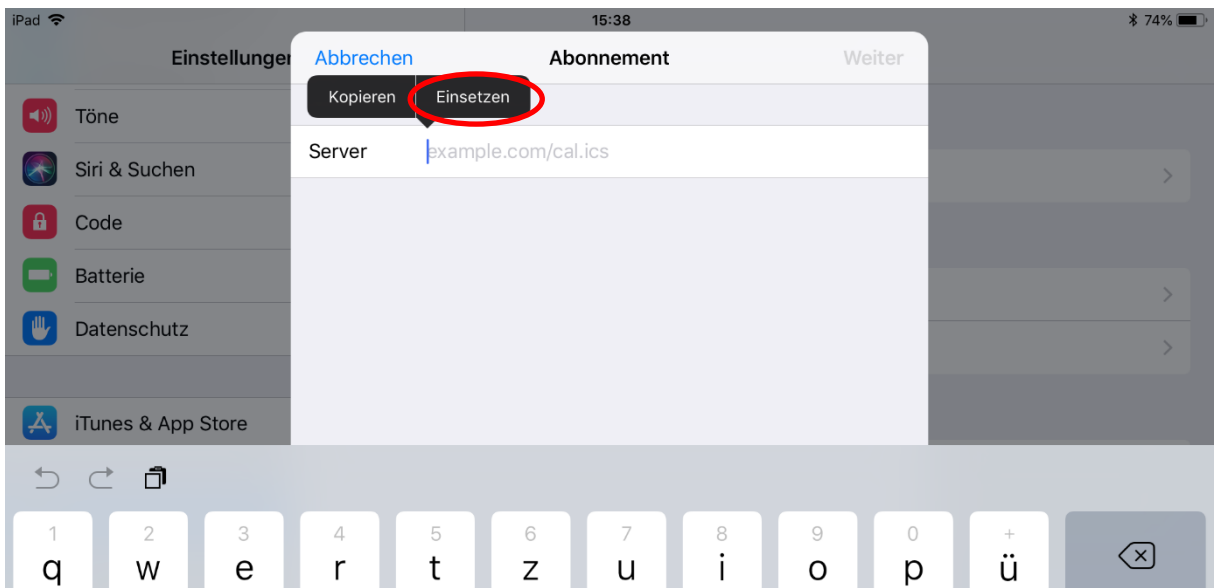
iPad
15:38
74%

Einstellungen

Töne

Siri & Suchen

Code

Batterie

Datenschutz

iTunes & App Store

Abbrechen
Abonnement
Weiter

Kopieren
Einsetzen

Server
example.com/cal.ics

1 q
2 w
3 e
4 r
5 t
6 z
7 u
8 i
9 o
0 p
+ ü